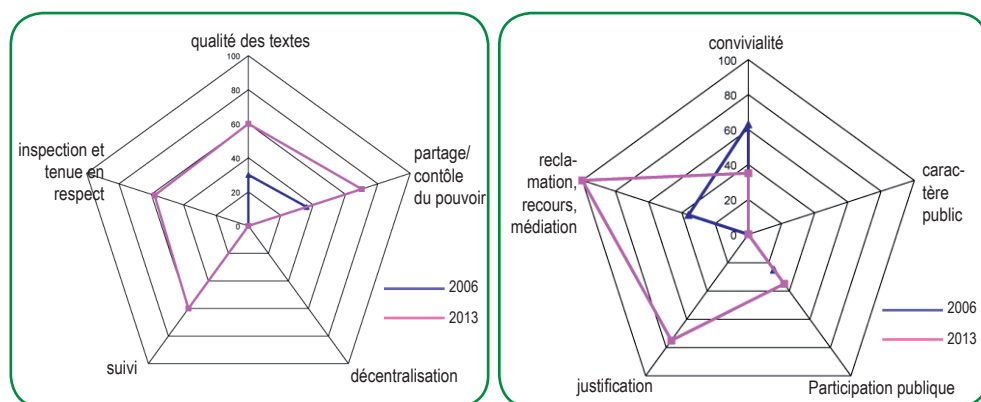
qualité des textes

100
80
60
40
20
0

inspection et tenue en respect

partage/ contôle du pouvoir

suivi

décentralisation

2006
2013

convivialité

100
80
60
40
20
0

reclamation, recours, médiation

caractère public

justification

Participation publique

2006
2013